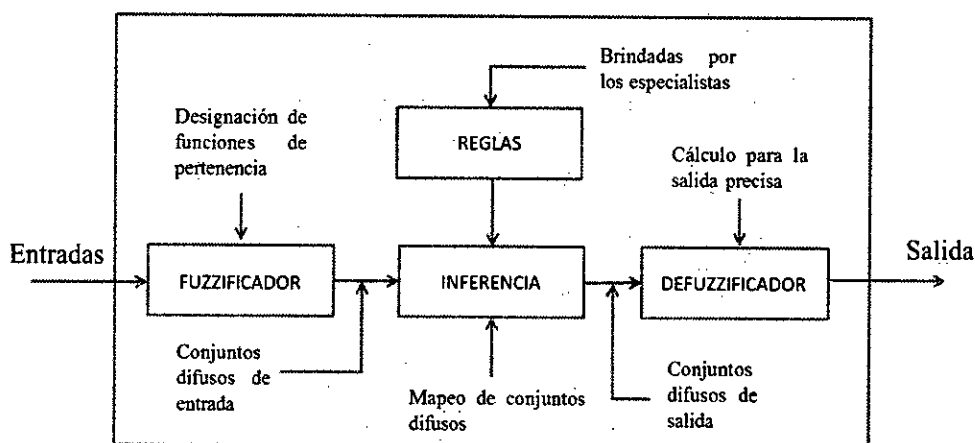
Brindadas por los especialistas

Designación de funciones de pertenencia

REGLAS

Cálculo para la salida precisa

Entradas

FUZZIFICADOR

INFERENCIA

DEFUZZIFICADOR

Salida

Conjuntos difusos de entrada

Mapeo de conjuntos difusos

Conjuntos difusos de salida